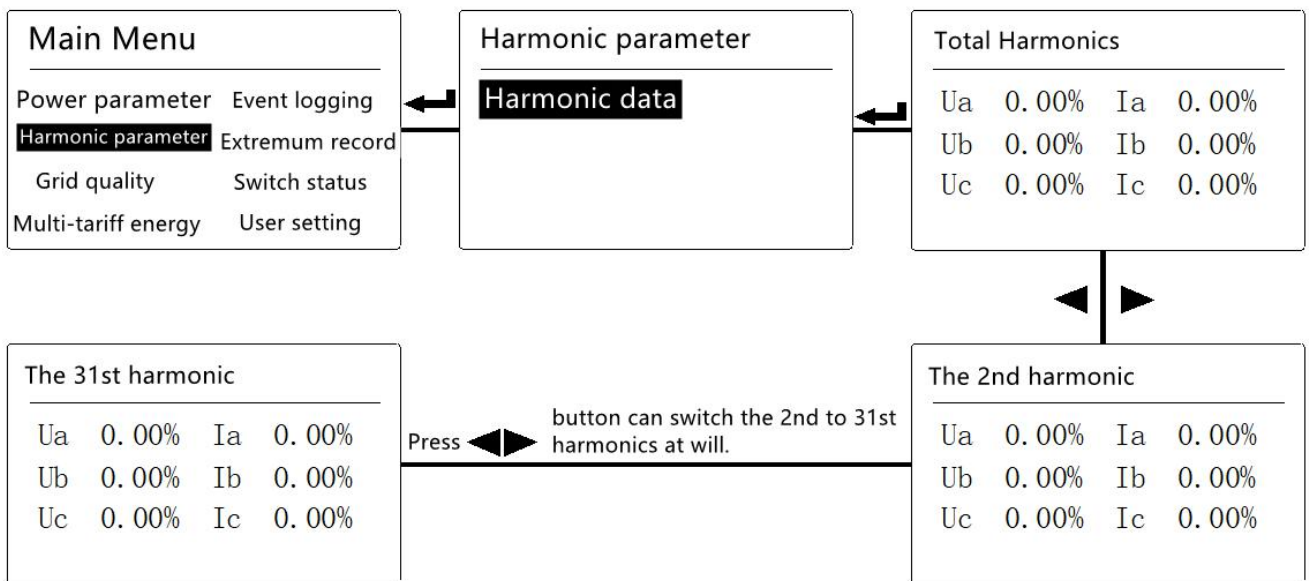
Main Menu

Power parameter Event logging
Harmonic parameter Extremum record
Grid quality Switch status
Multi-tariff energy User setting

Harmonic parameter

Harmonic data

Total Harmonics

| Ua | 0.00% | Ia | 0.00% |
|---|---|---|---|
| Ub | 0.00% | Ib | 0.00% |
| Uc | 0.00% | Ic | 0.00% |

The 31st harmonic

| Ua | 0.00% | Ia | 0.00% |
|---|---|---|---|
| Ub | 0.00% | Ib | 0.00% |
| Uc | 0.00% | Ic | 0.00% |

Press button can switch the 2nd to 31st harmonics at will.

The 2nd harmonic

| Ua | 0.00% | Ia | 0.00% |
|---|---|---|---|
| Ub | 0.00% | Ib | 0.00% |
| Uc | 0.00% | Ic | 0.00% |